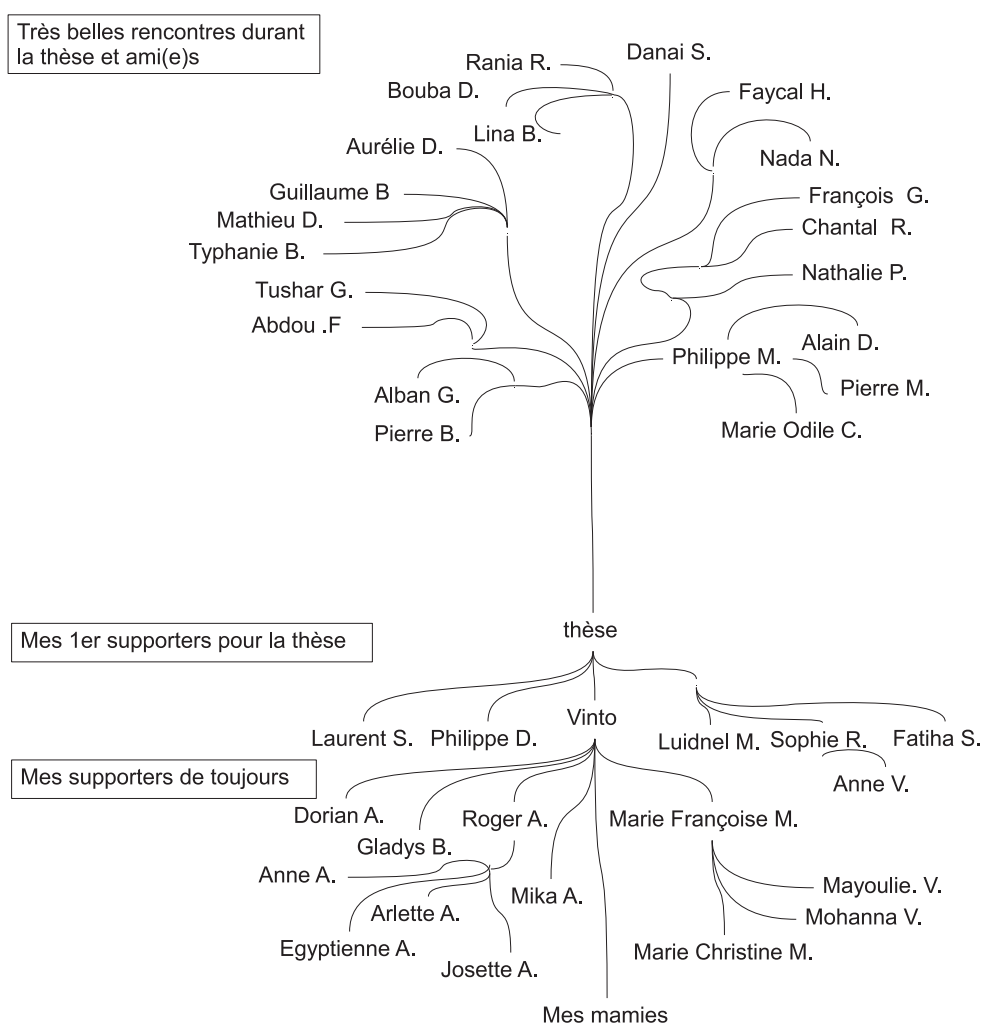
Très belles rencontres durant la thèse et ami(e)s

Rania R.
Danai S.
Bouba D.
Faycal H.
Lina B.
Aurélie D.
Nada N.
Guillaume B
François G.
Mathieu D.
Chantal R.
Typhanie B.
Nathalie P.
Tushar G.
Abdou .F
Alain D.
Philippe M.
Pierre M.
Alban G.
Pierre B.
Marie Odile C.

Mes 1er supporters pour la thèse

thèse
Vinto
Laurent S.
Philippe D.
Luidnel M.
Sophie R.
Fatiha S.
Anne V.

Mes supporters de toujours

Dorian A.
Gladys B.
Roger A.
Marie Françoise M.
Anne A.
Mika A.
Arlette A.
Mayoulie. V.
Mohanna V.
Egyptienne A.
Marie Christine M.
Josette A.
Mes mamies